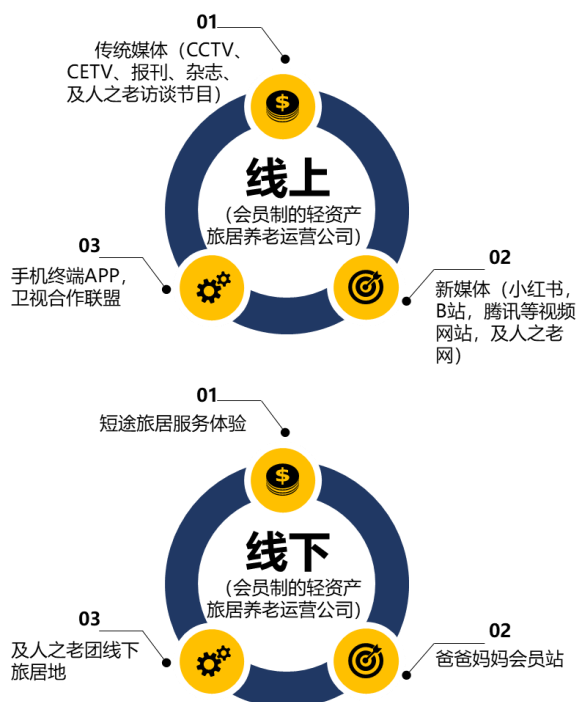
01
传统媒体（CCTV、CETV、报刊、杂志、及人之老访谈节目）

线上
（会员制的轻资产旅居养老运营公司）

03
手机终端APP，卫视合作联盟

02
新媒体（小红书，B站，腾讯等视频网站，及人之老网）

01
短途旅居服务体验

线下
（会员制的轻资产旅居养老运营公司）

03
及人之老团线下旅居地

02
爸爸妈妈会员站